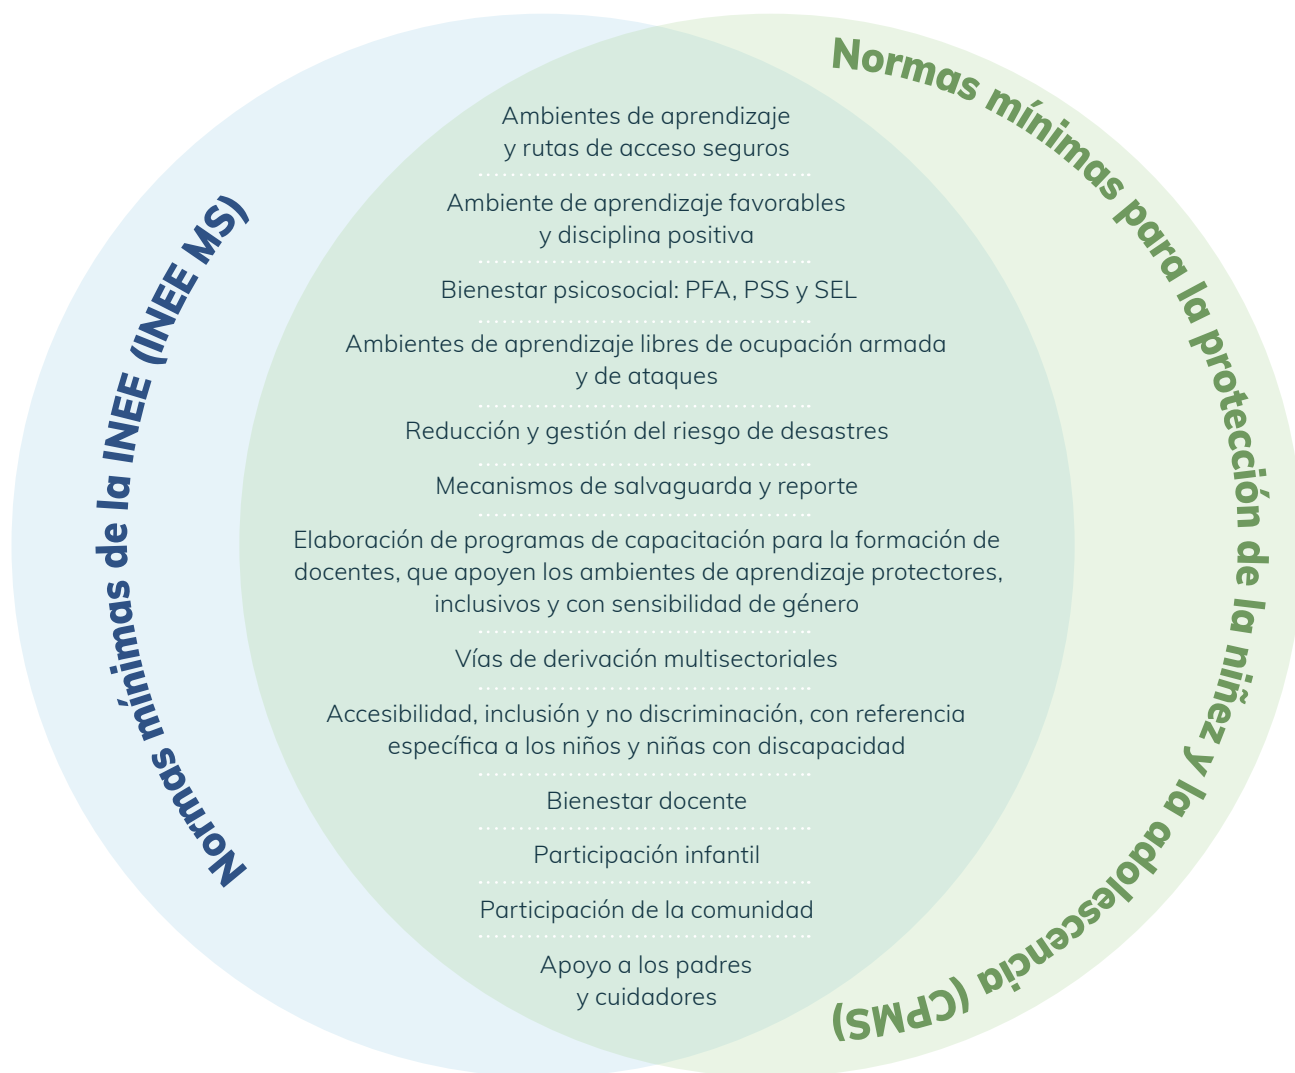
Normas mínimas de la INEE (INEE MS)

Normas mínimas para la protección de la niñez y la adolescencia (CPMS)

Ambientes de aprendizaje y rutas de acceso seguros

Ambiente de aprendizaje favorables y disciplina positiva

Bienestar psicosocial: PFA, PSS y SEL

Ambientes de aprendizaje libres de ocupación armada y de ataques

Reducción y gestión del riesgo de desastres

Mecanismos de salvaguarda y reporte

Elaboración de programas de capacitación para la formación de docentes, que apoyen los ambientes de aprendizaje protectores, inclusivos y con sensibilidad de género

Vías de derivación multisectoriales

Accesibilidad, inclusión y no discriminación, con referencia específica a los niños y niñas con discapacidad

Bienestar docente

Participación infantil

Participación de la comunidad

Apoyo a los padres y cuidadores